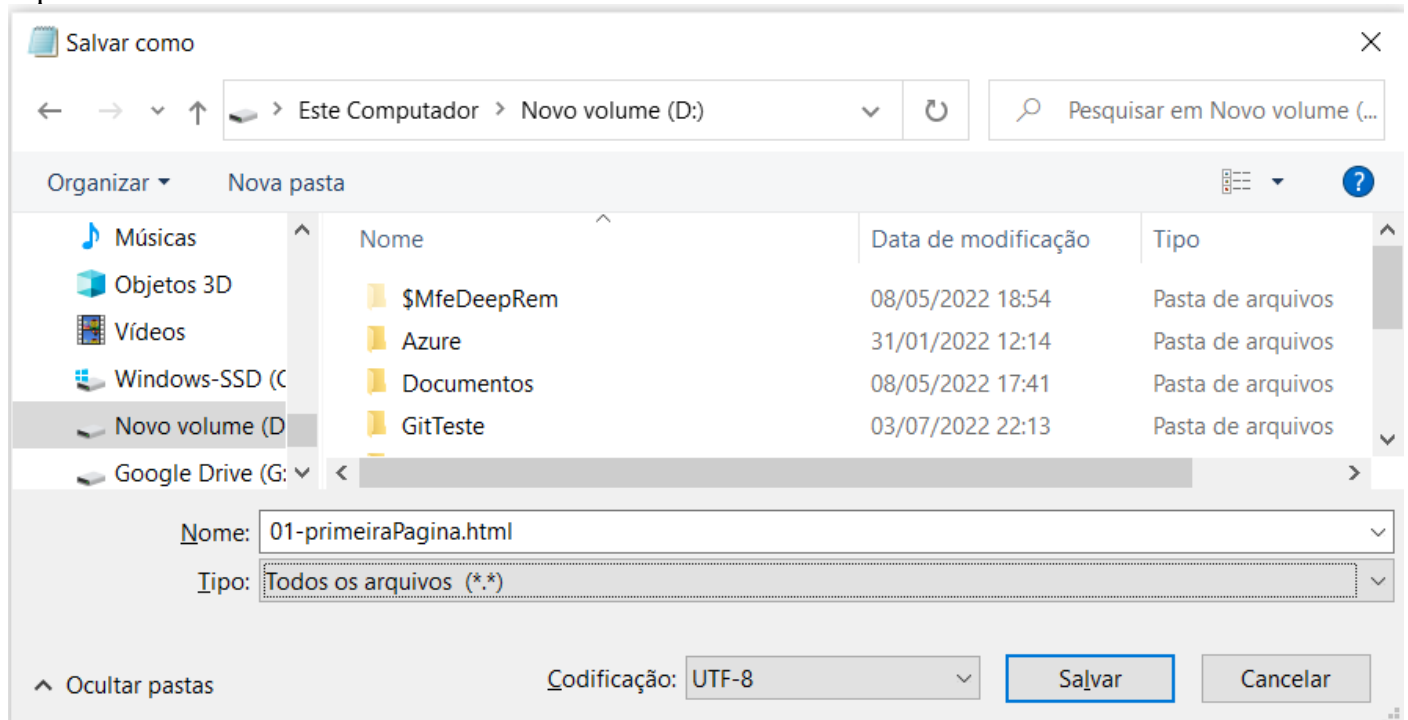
Salvar como

Este Computador > Novo volume (D:)

Pesquisar em Novo volume (...

Organizar ▾ Nova pasta

Músicas
Objetos 3D
Vídeos
Windows-SSD (C
Novo volume (D
Google Drive (G:

| Nome | Data de modificação | Tipo |
|---|---|---|
| $MfeDeepRem | 08/05/2022 18:54 | Pasta de arquivos |
| Azure | 31/01/2022 12:14 | Pasta de arquivos |
| Documentos | 08/05/2022 17:41 | Pasta de arquivos |
| GitTeste | 03/07/2022 22:13 | Pasta de arquivos |

Nome: 01-primeiraPagina.html

Tipo: Todos os arquivos (*.*)

Ocultar pastas

Codificação: UTF-8

Salvar

Cancelar